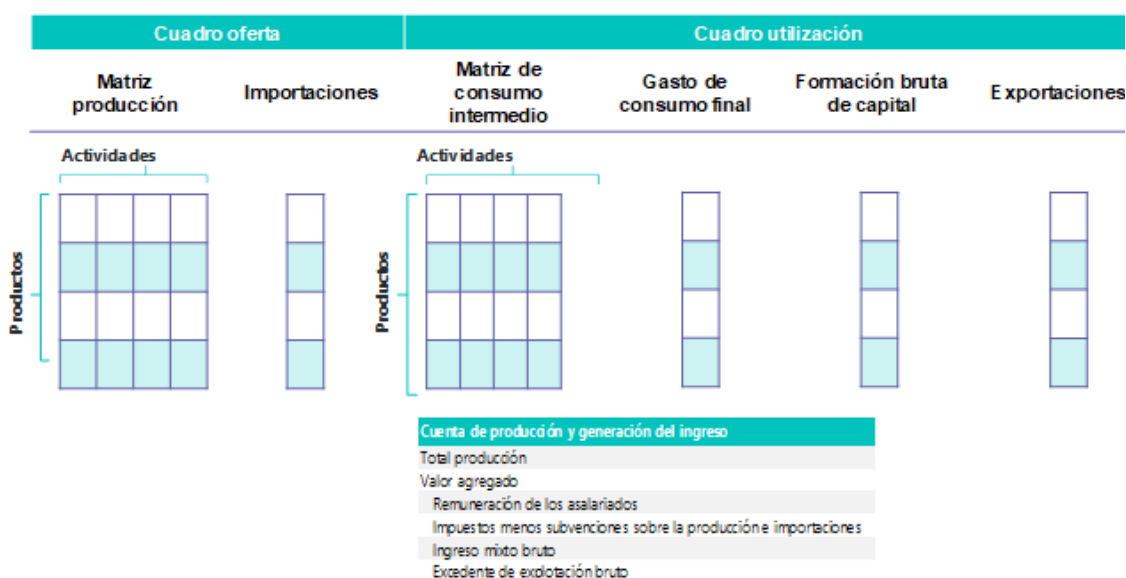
Cuadro oferta

Cuadro utilización

Matriz producción

Importaciones

Matriz de consumo intermedio

Gasto de consumo final

Formación bruta de capital

Exportaciones

Actividades

Actividades

Productos

Productos

| Cuenta de producción y generación del ingreso |
|---|
| Total producción |
| Valor agregado |
| Remuneración de los asalariados |
| Impuestos menos subvenciones sobre la producción e importaciones |
| Ingreso mixto bruto |
| Excedente de explotación bruto |